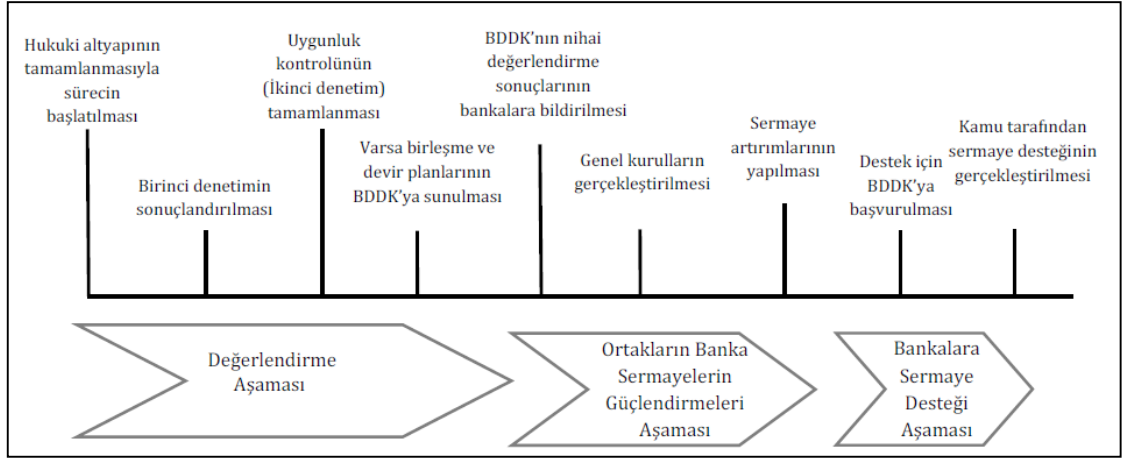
Hukuki altyapının tamamlanmasıyla sürecin başlatılması

Birinci denetimin sonuçlandırılması

Uygunluk kontrolünün (İkinci denetim) tamamlanması

Varsa birleşme ve devir planlarının BDDK'ya sunulması

BDDK'nın nihai değerlendirme sonuçlarının bankalara bildirilmesi

Genel kurulların gerçekleştirilmesi

Sermaye artırımlarının yapılması

Destek için BDDK'ya başvurulması

Kamu tarafından sermaye desteğinin gerçekleştirilmesi

Değerlendirme Aşaması

Ortakların Banka Sermayelerin Güçlendirmeleri Aşaması

Bankalara Sermaye Desteği Aşaması